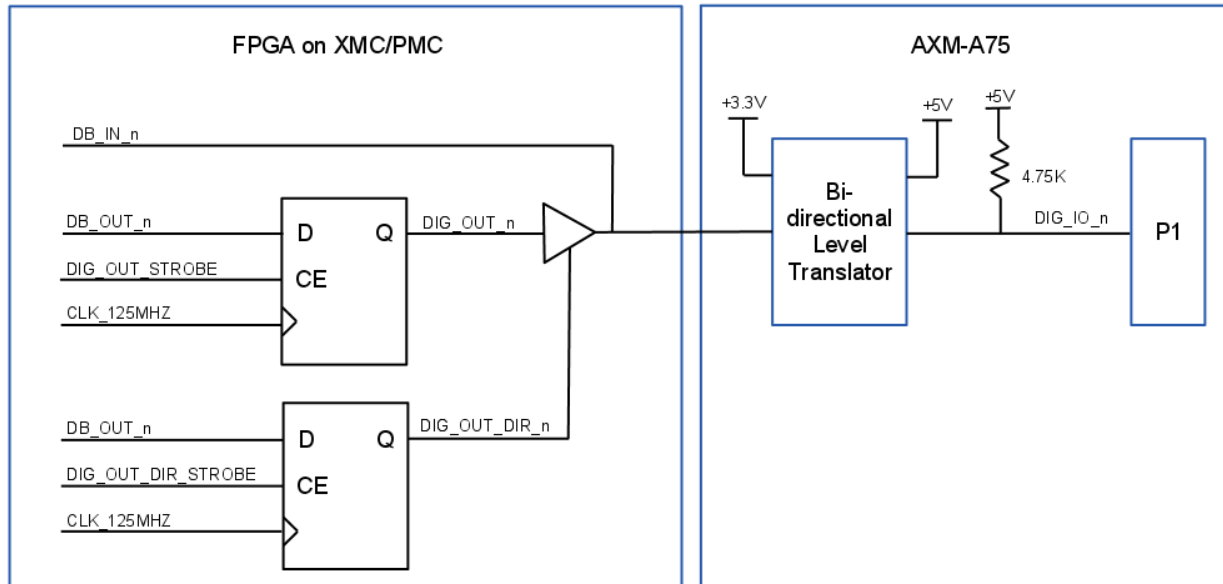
FPGA on XMC/PMC

DB_IN_n

DB_OUT_n

DIG_OUT_STROBE

CLK_125MHZ

D

CE

Q

DIG_OUT_n

DB_OUT_n

DIG_OUT_DIR_STROBE

CLK_125MHZ

D

CE

Q

DIG_OUT_DIR_n

AXM-A75

+3.3V

+5V

+5V

4.75K

Bi-directional Level Translator

DIG_IO_n

P1